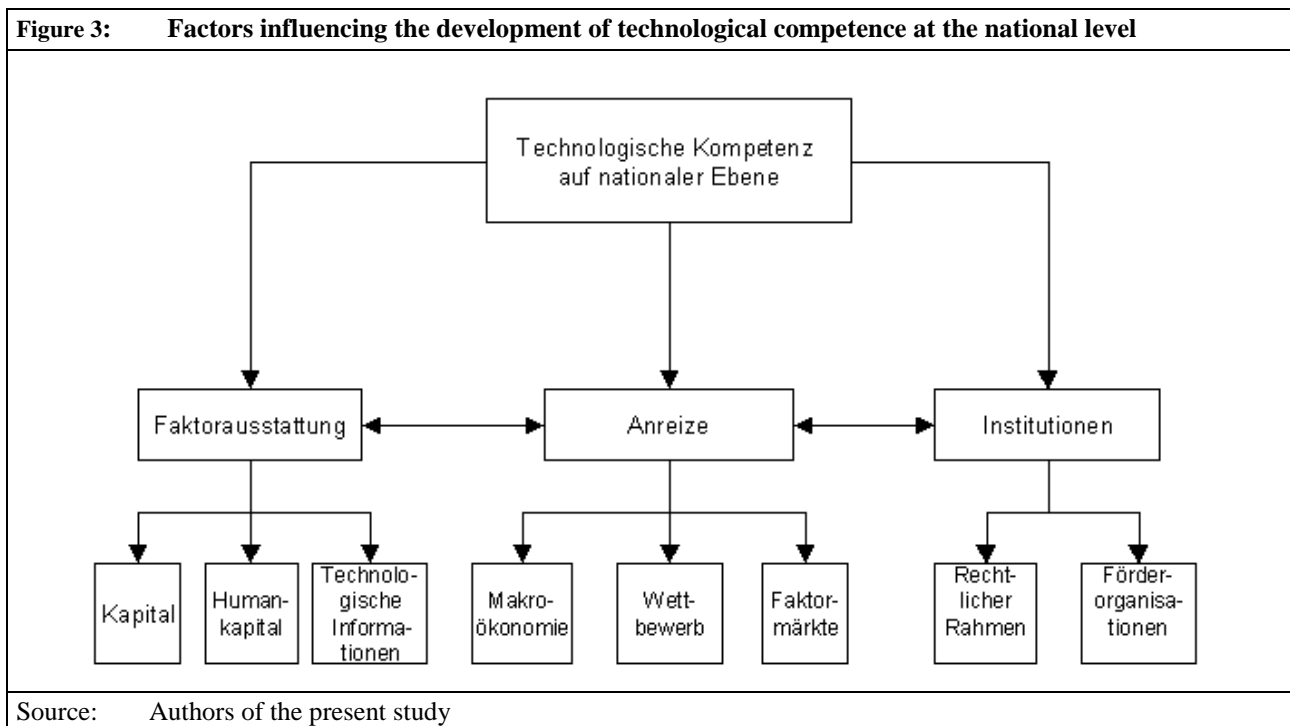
Figure 3: Factors influencing the development of technological competence at the national level

Technologische Kompetenz auf nationaler Ebene

Faktorausstattung

Anreize

Institutionen

Kapital

Humankapital

Technologische Informationen

Makroökonomie

Wettbewerb

Faktormärkte

Rechtlicher Rahmen

Förderorganisationen

Source: Authors of the present study